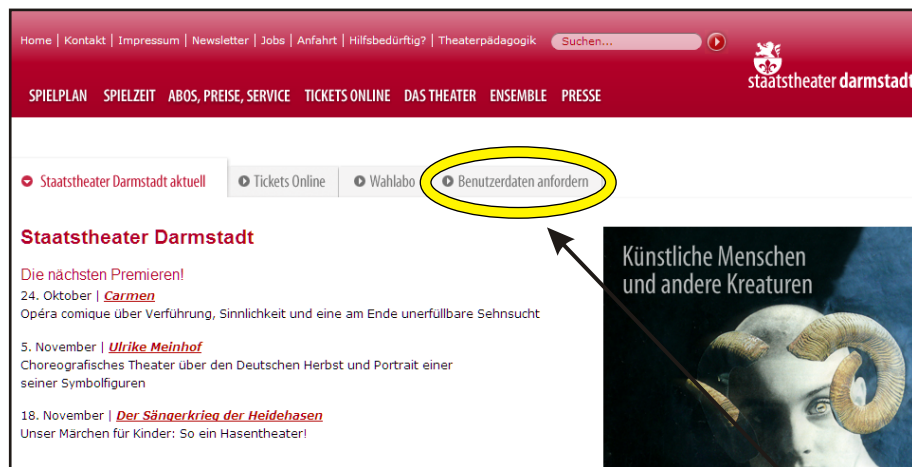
Home | Kontakt | Impressum | Newsletter | Jobs | Anfahrt | Hilfsbedürftig? | Theaterpädagogik Suchen...

staatstheater darmstadt

SPIELPLAN SPIELZEIT ABOS, PREISE, SERVICE TICKETS ONLINE DAS THEATER ENSEMBLE PRESSE

Staatstheater Darmstadt aktuell Tickets Online Wahlabo Benutzerdaten anfordern

Staatstheater Darmstadt

Die nächsten Premieren!

24. Oktober | Carmen
Opéra comique über Verführung, Sinnlichkeit und eine am Ende unerfüllbare Sehnsucht

5. November | Ulrike Meinhof
Choreografisches Theater über den Deutschen Herbst und Portrait einer seiner Symbolfiguren

18. November | Der Sängerkrieg der Heidehasen
Unser Märchen für Kinder: So ein Hasentheater!

Künstliche Menschen und andere Kreaturen